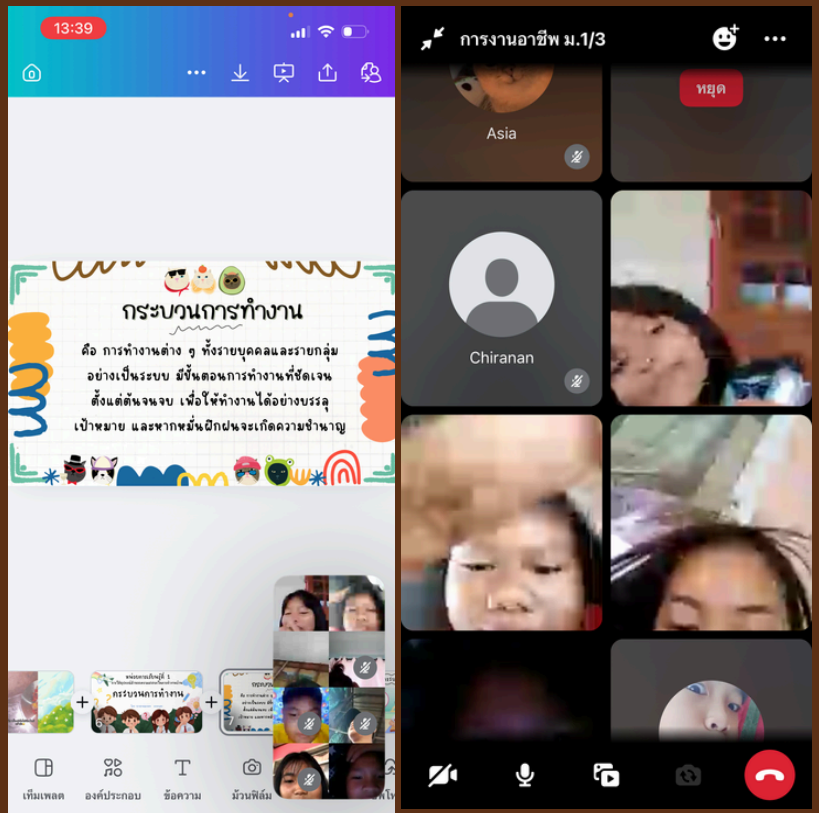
13:39

กระบวนการทำงาน

คือ การทำงานต่าง ๆ ทั้งรายบุคคลและรายกลุ่ม อย่างเป็นระบบ มีขั้นตอนการทำงานที่ชัดเจน ตั้งแต่ต้นจนจบ เพื่อให้ทำงานได้อย่างบรรลุเป้าหมาย และหากหมั่นฝึกฝนจะเกิดความชำนาญ

กระบวนการทำงาน

เทมเพลต องค์ประกอบ ข้อความ ม้วนฟิล์ม

การงานอาชีพ ม.1/3

หยุด

Asia

Chiranan